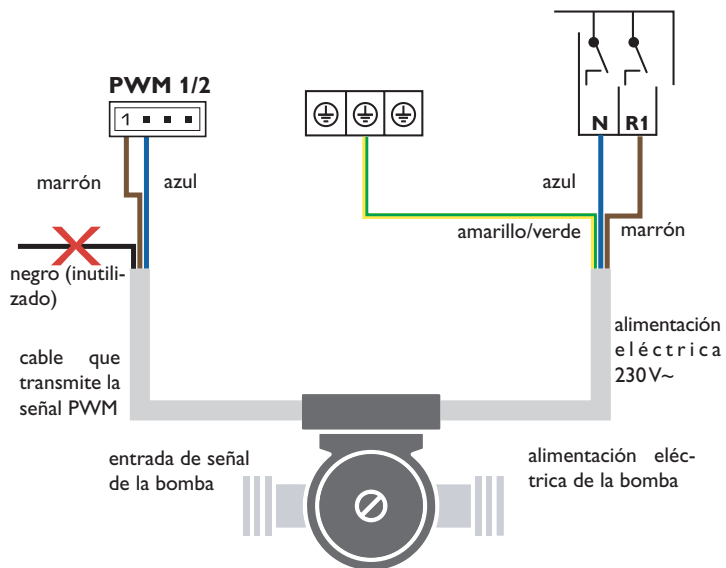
PWM 1/2

1

N R1

marrón

azul

azul

amarillo/verde

marrón

negro (inutilizado)

cable que transmite la señal PWM

alimentación eléctrica 230V~

entrada de señal de la bomba

alimentación eléctrica de la bomba